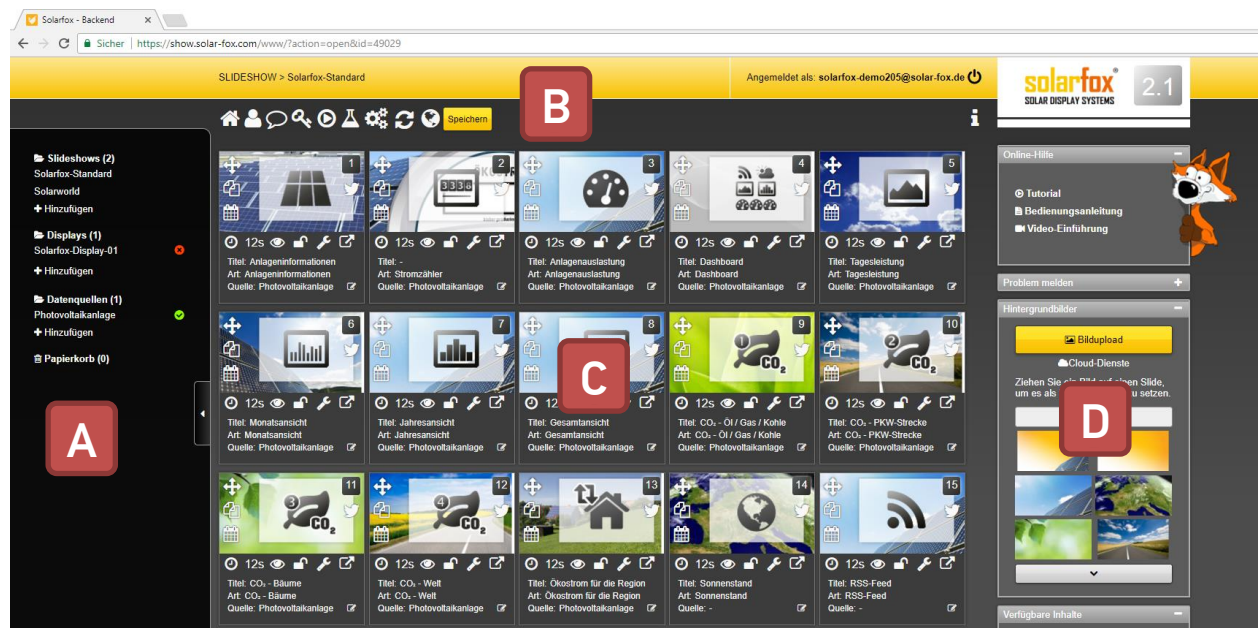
Solarfox - Backend
Sicher | https://show.solar-fox.com/www/?action=open&id=49029

SLIDESHOW > Solarfox-Standard
Angemeldet als: solarfox-demo205@solar-fox.de
solarfox SOLAR DISPLAY SYSTEMS 2.1

Speichern

B

Slideshows (2)
Solarfox-Standard
Solarworld
+ Hinzufügen
Displays (1)
Solarfox-Display-01
+ Hinzufügen
Datenquellen (1)
Photovoltaikanlage
+ Hinzufügen
Papierkorb (0)

A

1
12s
Titel: Anlageninformationen
Art: Anlageninformationen
Quelle: Photovoltaikanlage

2
12s
Titel: -
Art: Stromzähler
Quelle: Photovoltaikanlage

3
12s
Titel: Anlagenauslastung
Art: Anlagenauslastung
Quelle: Photovoltaikanlage

4
12s
Titel: Dashboard
Art: Dashboard
Quelle: Photovoltaikanlage

5
12s
Titel: Tagesleistung
Art: Tagesleistung
Quelle: Photovoltaikanlage

6
12s
Titel: Monatsansicht
Art: Monatsansicht
Quelle: Photovoltaikanlage

7
12s
Titel: Jahresansicht
Art: Jahresansicht
Quelle: Photovoltaikanlage

8
12s
Titel: Gesamtansicht
Art: Gesamtansicht
Quelle: Photovoltaikanlage

C

9
12s
Titel: $CO_2$ - Öl / Gas / Kohle
Art: $CO_2$ - Öl / Gas / Kohle
Quelle: Photovoltaikanlage

10
12s
Titel: $CO_2$ - PKW-Strecke
Art: $CO_2$ - PKW-Strecke
Quelle: Photovoltaikanlage

11
12s
Titel: $CO_2$ - Bäume
Art: $CO_2$ - Bäume
Quelle: Photovoltaikanlage

12
12s
Titel: $CO_2$ - Welt
Art: $CO_2$ - Welt
Quelle: Photovoltaikanlage

13
12s
Titel: Ökostrom für die Region
Art: Ökostrom für die Region
Quelle: Photovoltaikanlage

14
12s
Titel: Sonnenstand
Art: Sonnenstand
Quelle: -

15
12s
Titel: RSS-Feed
Art: RSS-Feed
Quelle: -

Online-Hilfe
Tutorial
Bedienungsanleitung
Video-Einführung

Problem melden

Hintergrundbilder
Bildupload
Cloud-Dienste
Ziehen Sie ein Bild auf einen Slide, um es als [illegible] zu setzen.

D

Verfügbare Inhalte